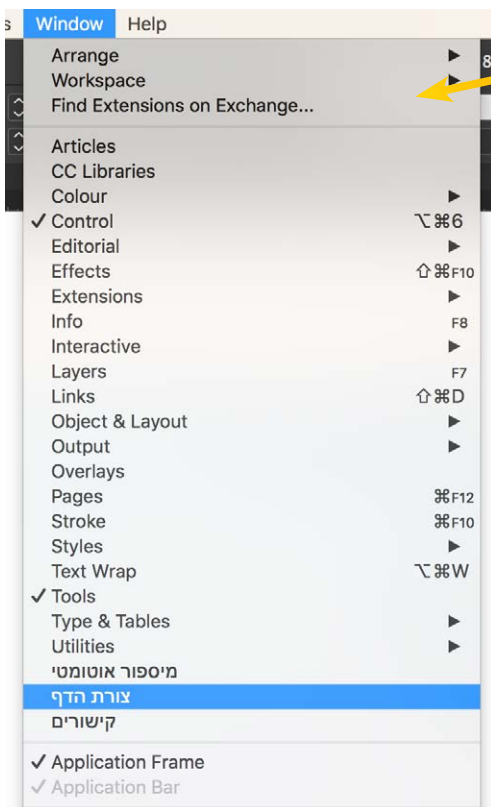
s Window Help 8

Arrange ▶
Workspace ▶
Find Extensions on Exchange...

Articles
CC Libraries
Colour ▶
✓ Control ⌥⌘6
Editorial ▶
Effects ⇧⌘F10
Extensions ▶
Info F8
Interactive ▶
Layers F7
Links ⇧⌘D
Object & Layout ▶
Output ▶
Overlays
Pages ⌘F12
Stroke ⌘F10
Styles ▶
Text Wrap ⌥⌘W
✓ Tools
Type & Tables ▶
Utilities ▶
מיספור אוטומטי
צורת הדף
קישורים

✓ Application Frame
✓ Application Bar